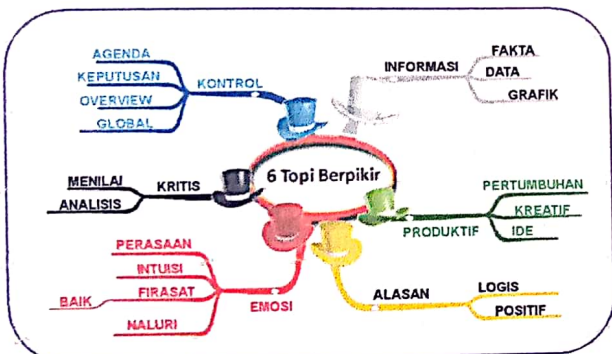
6 Topi Berpikir

KONTROL
AGENDA
KEPUTUSAN
OVERVIEW
GLOBAL

INFORMASI
FAKTA
DATA
GRAFIK

KRITIS
MENILAI
ANALISIS

PRODUKTIF
PERTUMBUHAN
KREATIF
IDE

EMOSI
PERASAAN
INTUISI
FIRASAT
BAIK
NALURI

ALASAN
LOGIS
POSITIF